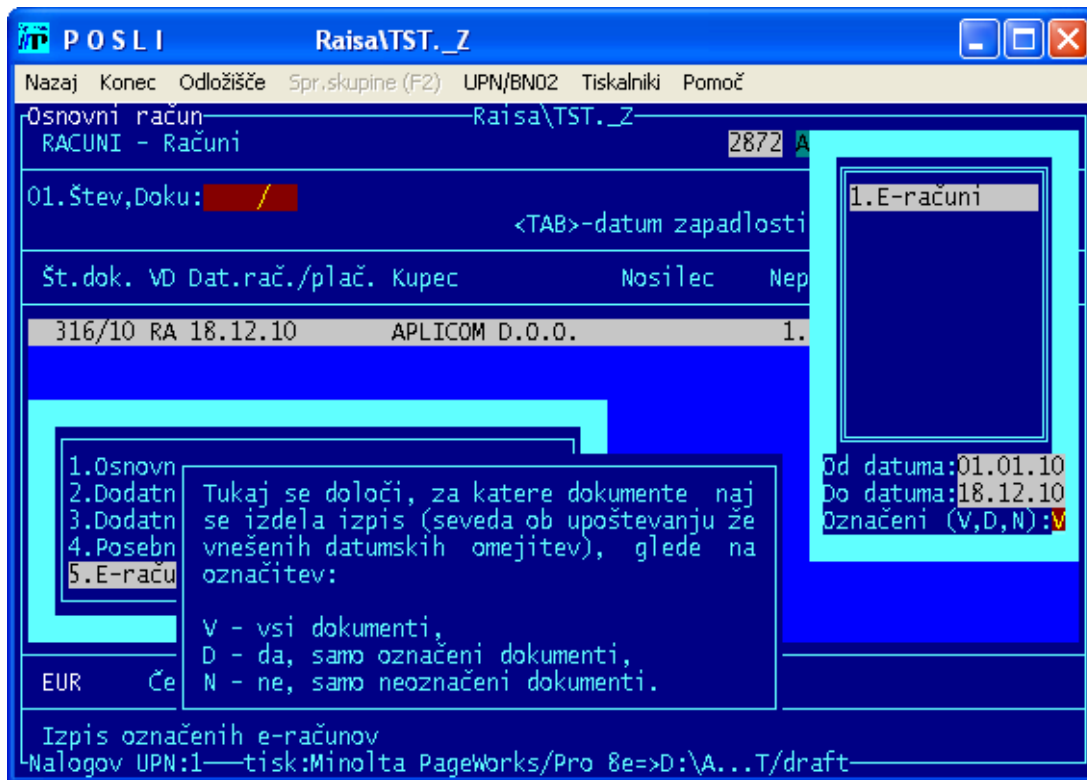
POSLI Raisa\TST._Z

Nazaj Konec Odložišče Spr.skupine (F2) UPN/BN02 Tiskalniki Pomoč

Osnovni račun Raisa\TST._Z
RACUNI - Računi 2872 A

01.Štev,Doku: /
<TAB>-datum zapadlosti

Št.dok. VD Dat.rač./plač. Kupec Nosilec Nep

316/10 RA 18.12.10 APLICOM D.O.O. 1.

1.E-računi

1.Osnovn
2.Dodatn
3.Dodatn
4.Posebn
5.E-raču

Tukaj se določi, za katere dokumente naj se izdela izpis (seveda ob upoštevanju že vnešenih datumskih omejitev), glede na označitev:

V - vsi dokumenti,
D - da, samo označeni dokumenti,
N - ne, samo neoznačeni dokumenti.

Od datuma:01.01.10
Do datuma:18.12.10
Označeni (V,D,N):V

EUR Če

Izpis označenih e-računov
Nalogov UPN:1 tisk:Minolta PageWorks/Pro 8e=>D:\A...T/draft